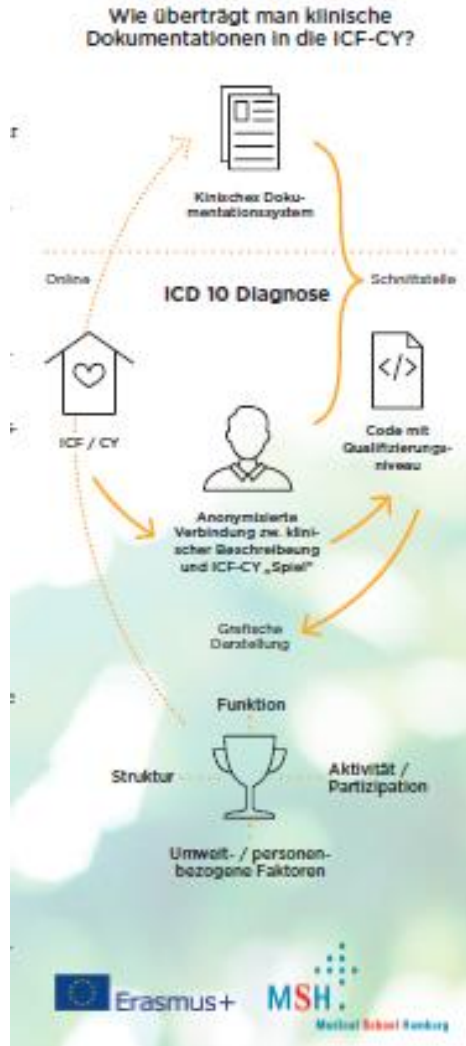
Wie überträgt man klinische Dokumentationen in die ICF-CY?

Klinisches Dokumentationssystem

Online

ICD 10 Diagnose

Schnittstelle

ICF / CY

Code mit Qualifizierungsniveau

Anonymisierte Verbindung zw. klinischer Beschreibung und ICF-CY „Spiel"

Grafische Darstellung

Funktion

Struktur

Aktivität / Partizipation

Umwelt- / personenbezogene Faktoren

Erasmus+

MSH

Medical School Hamburg